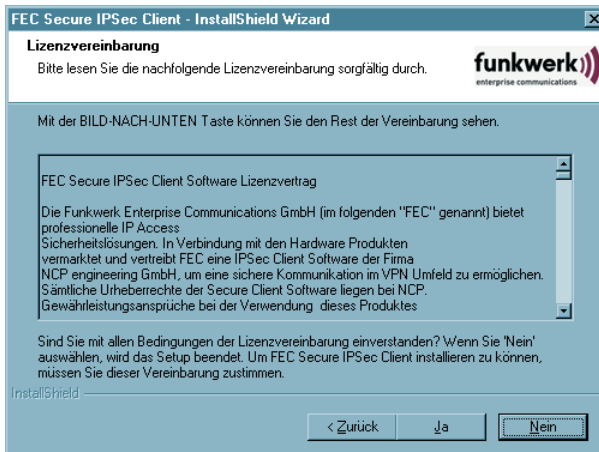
FEC Secure IPSec Client - InstallShield Wizard

Lizenzvereinbarung

Bitte lesen Sie die nachfolgende Lizenzvereinbarung sorgfältig durch.

funkwerk

enterprise communications

Mit der BILD-NACH-UNTEN Taste können Sie den Rest der Vereinbarung sehen.

FEC Secure IPSec Client Software Lizenzvertrag

Die Funkwerk Enterprise Communications GmbH (im folgenden "FEC" genannt) bietet professionelle IP Access
Sicherheitslösungen. In Verbindung mit den Hardware Produkten
vermarktet und vertreibt FEC eine IPSec Client Software der Firma
NCP engineering GmbH, um eine sichere Kommunikation im VPN Umfeld zu ermöglichen.
Sämtliche Urheberrechte der Secure Client Software liegen bei NCP.
Gewährleistungsansprüche bei der Verwendung dieses Produktes

Sind Sie mit allen Bedingungen der Lizenzvereinbarung einverstanden? Wenn Sie 'Nein' auswählen, wird das Setup beendet. Um FEC Secure IPSec Client installieren zu können, müssen Sie dieser Vereinbarung zustimmen.

InstallShield

< Zurück

Ja

Nein